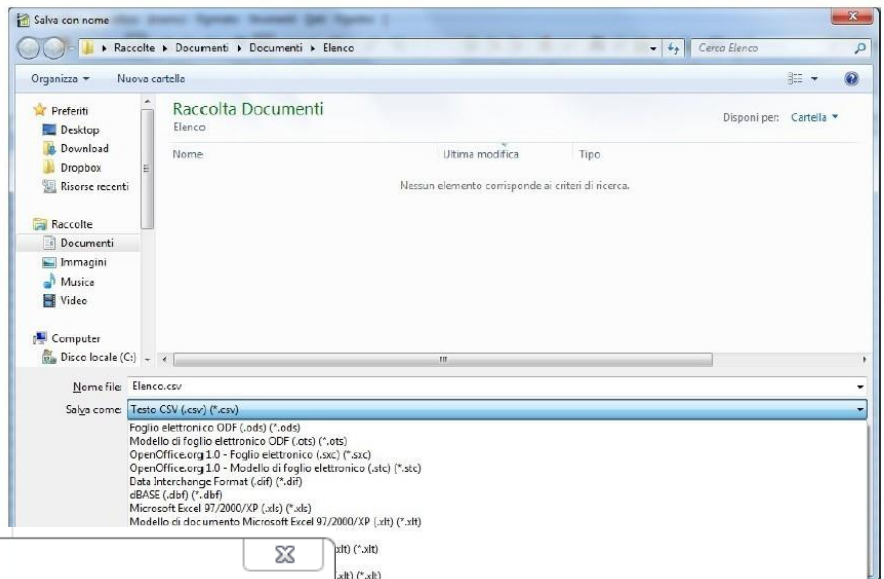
Salva con nome

Raccolte ▸ Documenti ▸ Documenti ▸ Elenco

Cerca Elenco

Organizza ▾ Nuova cartella

Preferiti
Desktop
Download
Dropbox
Risorse recenti

Raccolte
Documenti
Immagini
Musica
Video

Computer
Disco locale (C:)

Raccolta Documenti
Elenco

Disponi per: Cartella ▾

Nome | Ultima modifica | Tipo

Nessun elemento corrisponde ai criteri di ricerca.

Nome file: Elenco.csv

Salva come: Testo CSV (.csv) (*.csv)

Foglio elettronico ODF (.ods) (*.ods)
Modello di foglio elettronico ODF (.ots) (*.ots)
OpenOffice.org 1.0 - Foglio elettronico (.sxc) (*.sxc)
OpenOffice.org 1.0 - Modello di foglio elettronico (.stc) (*.stc)
Data Interchange Format (.dif) (*.dif)
dBASE (.dbf) (*.dbf)
Microsoft Excel 97/2000/XP (.xls) (*.xls)
Modello di documento Microsoft Excel 97/2000/XP (.xlt) (*.xlt)
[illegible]xlt) (*.xlt)
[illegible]xlt) (*.xlt)